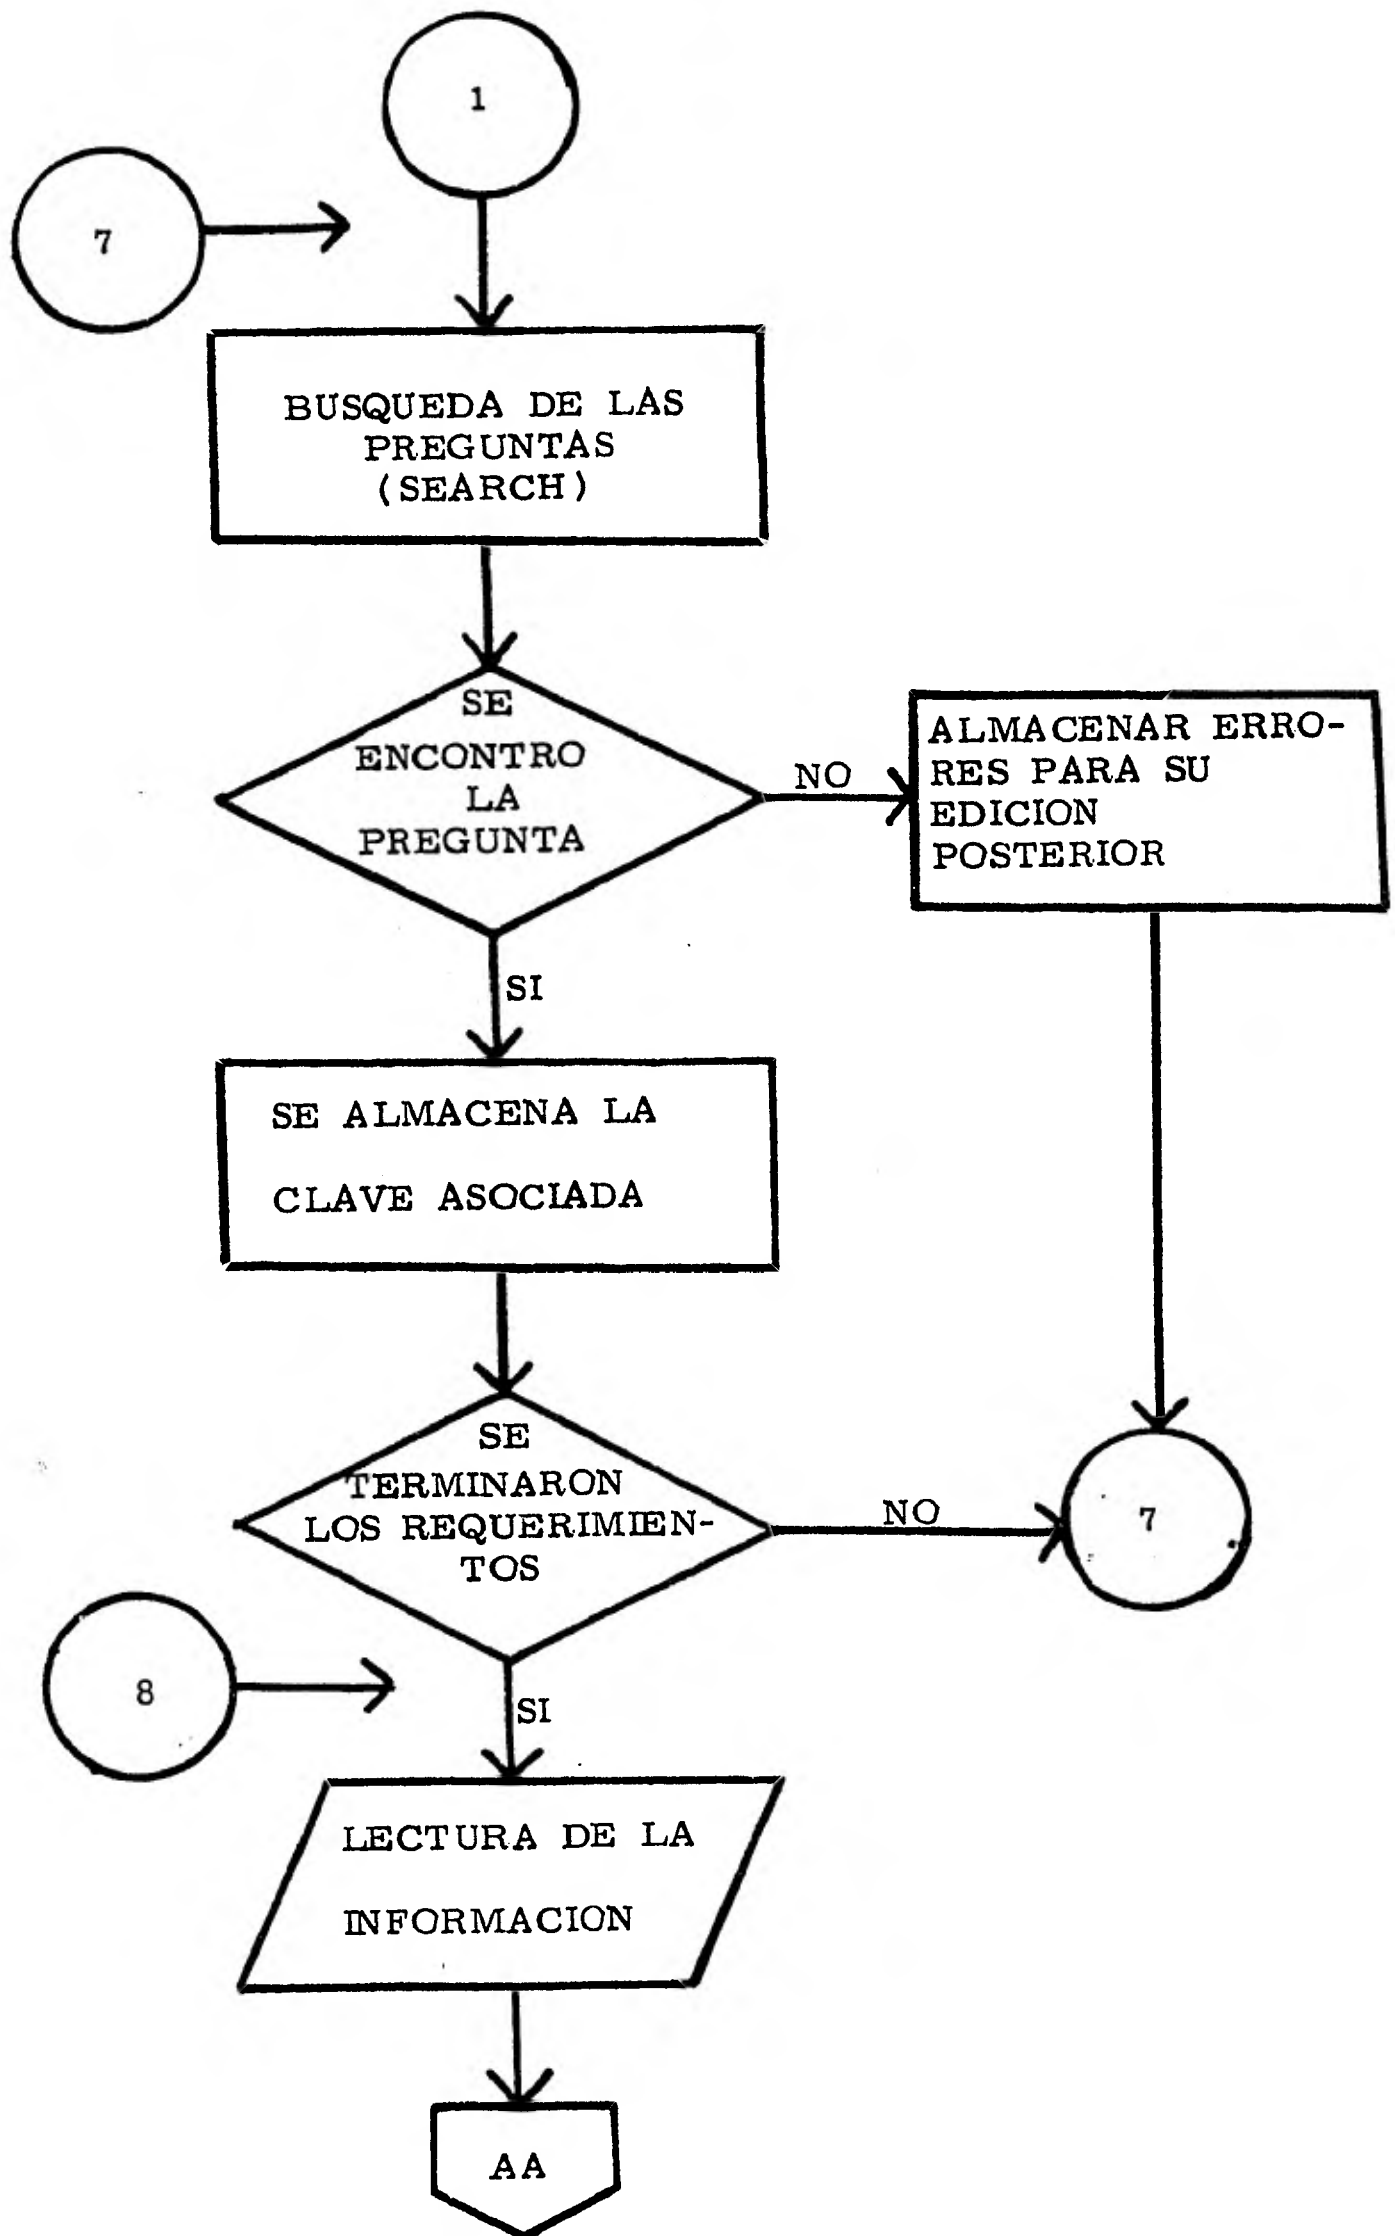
1

7

BUSQUEDA DE LAS PREGUNTAS (SEARCH)

SE ENCONTRO LA PREGUNTA

NO

ALMACENAR ERRORES PARA SU EDICION POSTERIOR

SI

SE ALMACENA LA CLAVE ASOCIADA

SE TERMINARON LOS REQUERIMIENTOS

NO

7

8

SI

LECTURA DE LA INFORMACION

AA